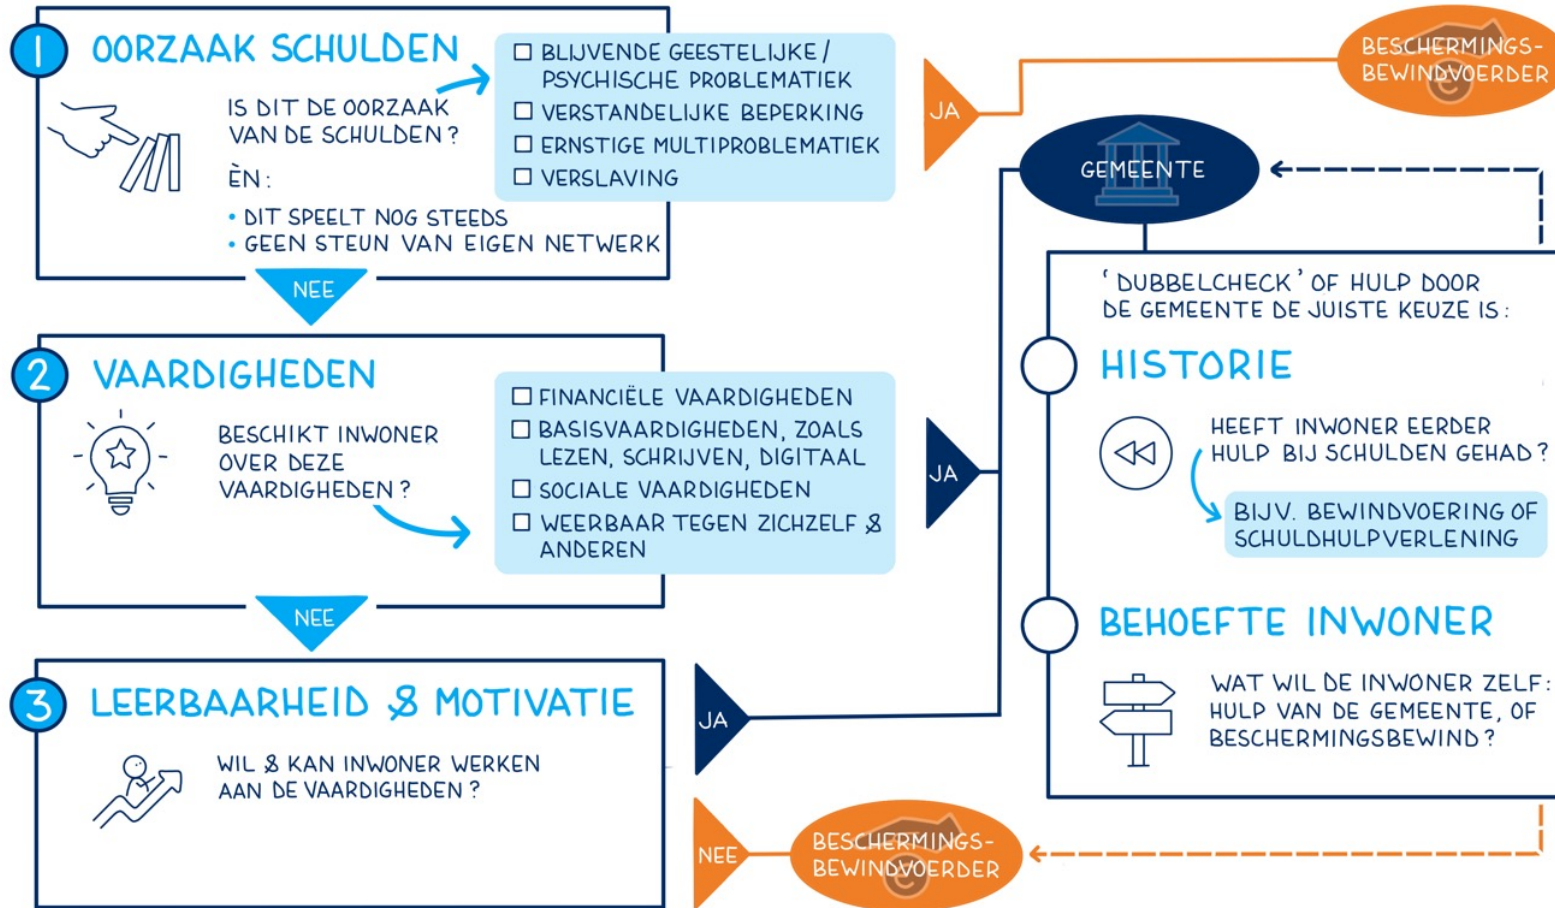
1 OORZAAK SCHULDEN

IS DIT DE OORZAAK VAN DE SCHULDEN?

ÈN:

• DIT SPEELT NOG STEEDS
• GEEN STEUN VAN EIGEN NETWERK

☐ BLIJVENDE GEESTELIJKE / PSYCHISCHE PROBLEMATIEK
☐ VERSTANDELIJKE BEPERKING
☐ ERNSTIGE MULTIPROBLEMATIEK
☐ VERSLAVING

JA

BESCHERMINGS-BEWINDVOERDER

GEMEENTE

NEE

2 VAARDIGHEDEN

BESCHIKT INWONER OVER DEZE VAARDIGHEDEN?

☐ FINANCIËLE VAARDIGHEDEN
☐ BASISVAARDIGHEDEN, ZOALS LEZEN, SCHRIJVEN, DIGITAAL
☐ SOCIALE VAARDIGHEDEN
☐ WEERBAAR TEGEN ZICHZELF & ANDEREN

JA

'DUBBELCHECK' OF HULP DOOR DE GEMEENTE DE JUISTE KEUZE IS:

HISTORIE

HEEFT INWONER EERDER HULP BIJ SCHULDEN GEHAD?

BIJV. BEWINDVOERING OF SCHULDHULPVERLENING

NEE

3 LEERBAARHEID & MOTIVATIE

WIL & KAN INWONER WERKEN AAN DE VAARDIGHEDEN?

JA

BEHOEFTE INWONER

WAT WIL DE INWONER ZELF: HULP VAN DE GEMEENTE, OF BESCHERMINGSBEWIND?

NEE

BESCHERMINGS-BEWINDVOERDER